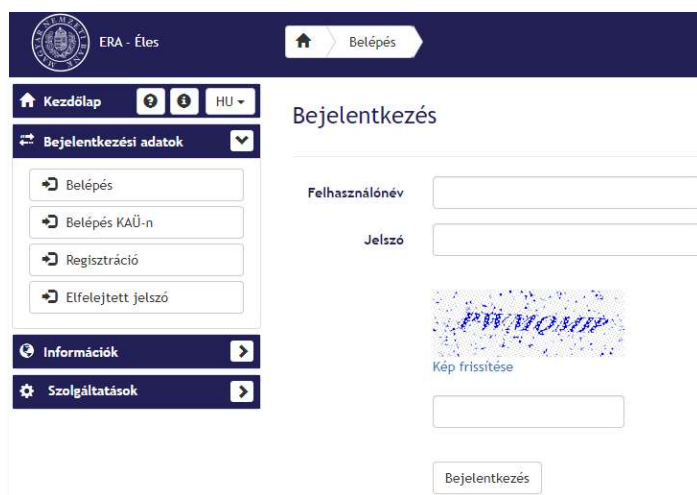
MAGYAR NEMZETI BANK

ERA - Éles

Belépés

Kezdőlap

HU

Bejelentkezési adatok

Belépés

Belépés KAÜ-n

Regisztráció

Elfelejtett jelszó

Információk

Szolgáltatások

Bejelentkezés

Felhasználónév

Jelszó

FWMQMP

Kép frissítése

Bejelentkezés